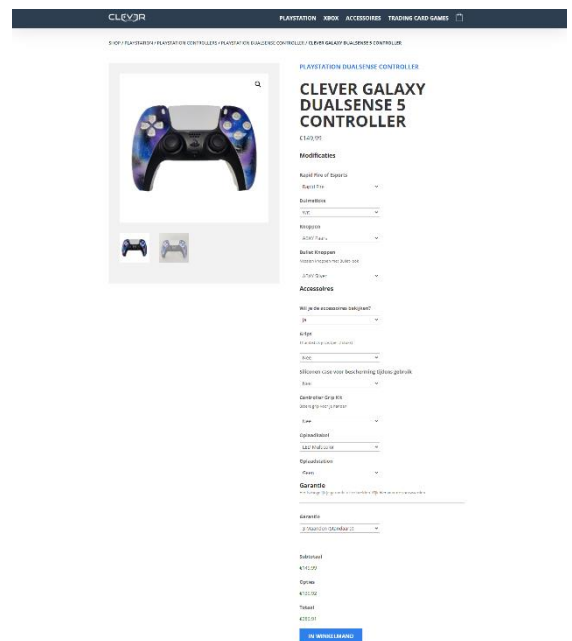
CLEVER

PLAYSTATION XBOX ACCESSOIRES TRADING CARD GAMES

SHOP / PLAYSTATION / PLAYSTATION CONTROLLERS / PLAYSTATION DUALSENSE CONTROLLER / CLEVER GALAXY DUALSENSE 5 CONTROLLER

PLAYSTATION DUALSENSE CONTROLLER

CLEVER GALAXY DUALSENSE 5 CONTROLLER

€149,95

Modificaties

Rapid Fire of Esports

Rapid Fire

Duimsticks

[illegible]

Knoppen

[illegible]

Bullet Knoppen

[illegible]

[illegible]

Accessoires

Wil je de accessoires bekijken?

Ja

Grips

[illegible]

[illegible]

Siliconen Case voor bescherming tijdens gebruik

Geen

Controller Grip Kit

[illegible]

Geen

Oplaadstation

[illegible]

Oplaadstation

Geen

Garantie

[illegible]

Garantie

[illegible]

Subtotaal

€149,95

Opties

€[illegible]

Totaal

€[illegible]

IN WINKELMAND